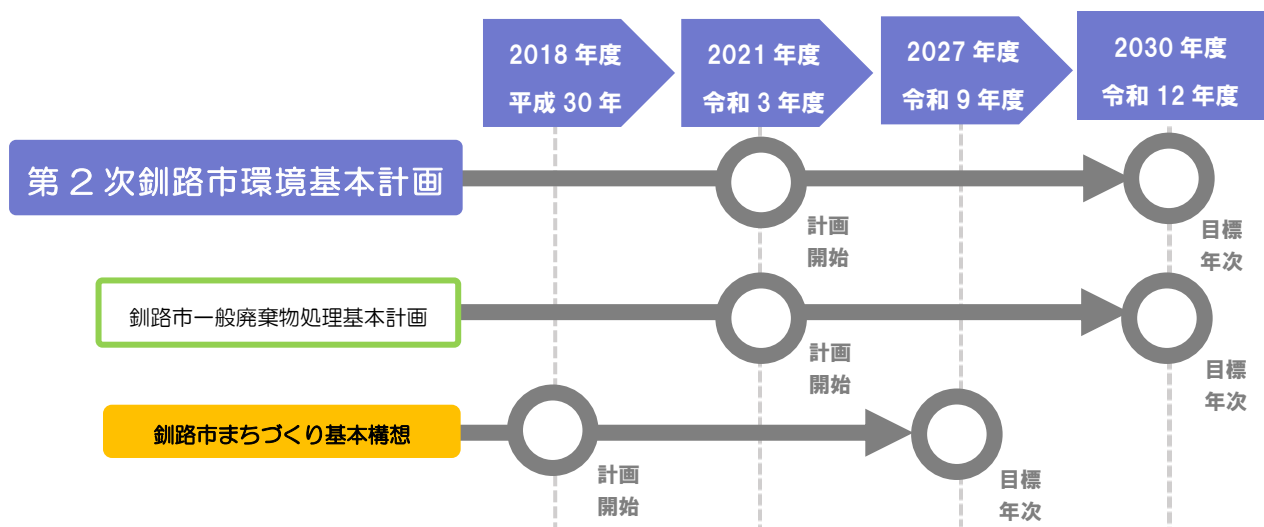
2018 年度
平成 30 年

2021 年度
令和 3 年度

2027 年度
令和 9 年度

2030 年度
令和 12 年度

第２次釧路市環境基本計画

計画
開始

目標
年次

釧路市一般廃棄物処理基本計画

計画
開始

目標
年次

釧路市まちづくり基本構想

計画
開始

目標
年次